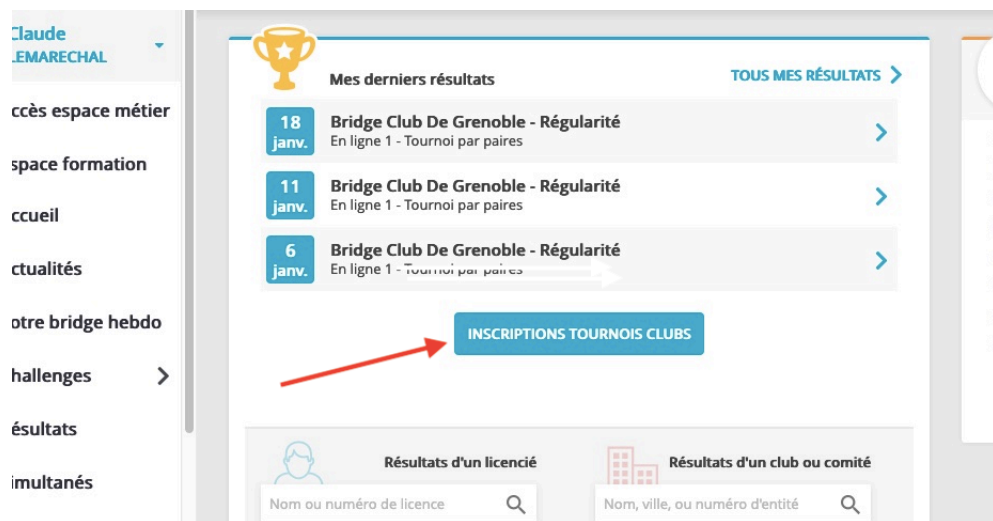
Claude
LEMARECHAL

ccès espace métier

space formation

ccueil

ctualités

otre bridge hebdo

hallenges

ésultats

imultanés

Mes derniers résultats

TOUS MES RÉSULTATS

18
janv.
Bridge Club De Grenoble - Régularité
En ligne 1 - Tournoi par paires

11
janv.
Bridge Club De Grenoble - Régularité
En ligne 1 - Tournoi par paires

6
janv.
Bridge Club De Grenoble - Régularité
En ligne 1 - Tournoi par paires

INSCRIPTIONS TOURNOIS CLUBS

Résultats d'un licencié

Nom ou numéro de licence

Résultats d'un club ou comité

Nom, ville, ou numéro d'entité